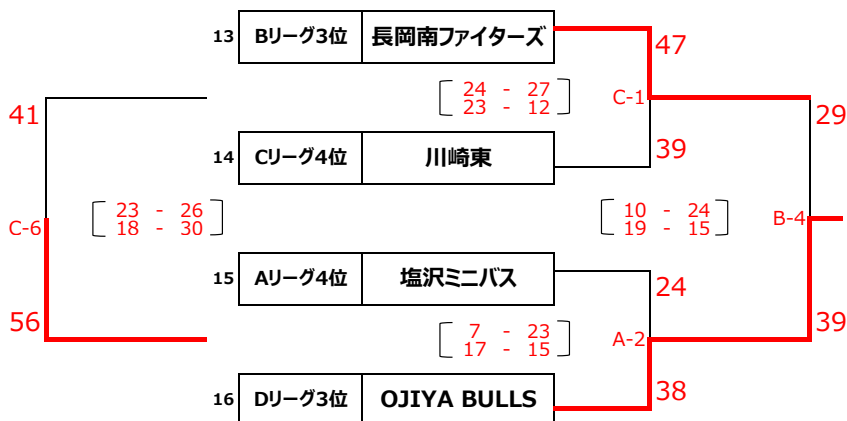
13 | Bリーグ3位 | 長岡南ファイターズ

24 - 27
23 - 12

C-1

47

14 | Cリーグ4位 | 川崎東

39

41

C-6

23 - 26
18 - 30

56

10 - 24
19 - 15

B-4

29

39

15 | Aリーグ4位 | 塩沢ミニバス

24

7 - 23
17 - 15

A-2

16 | Dリーグ3位 | OJIYA BULLS

38